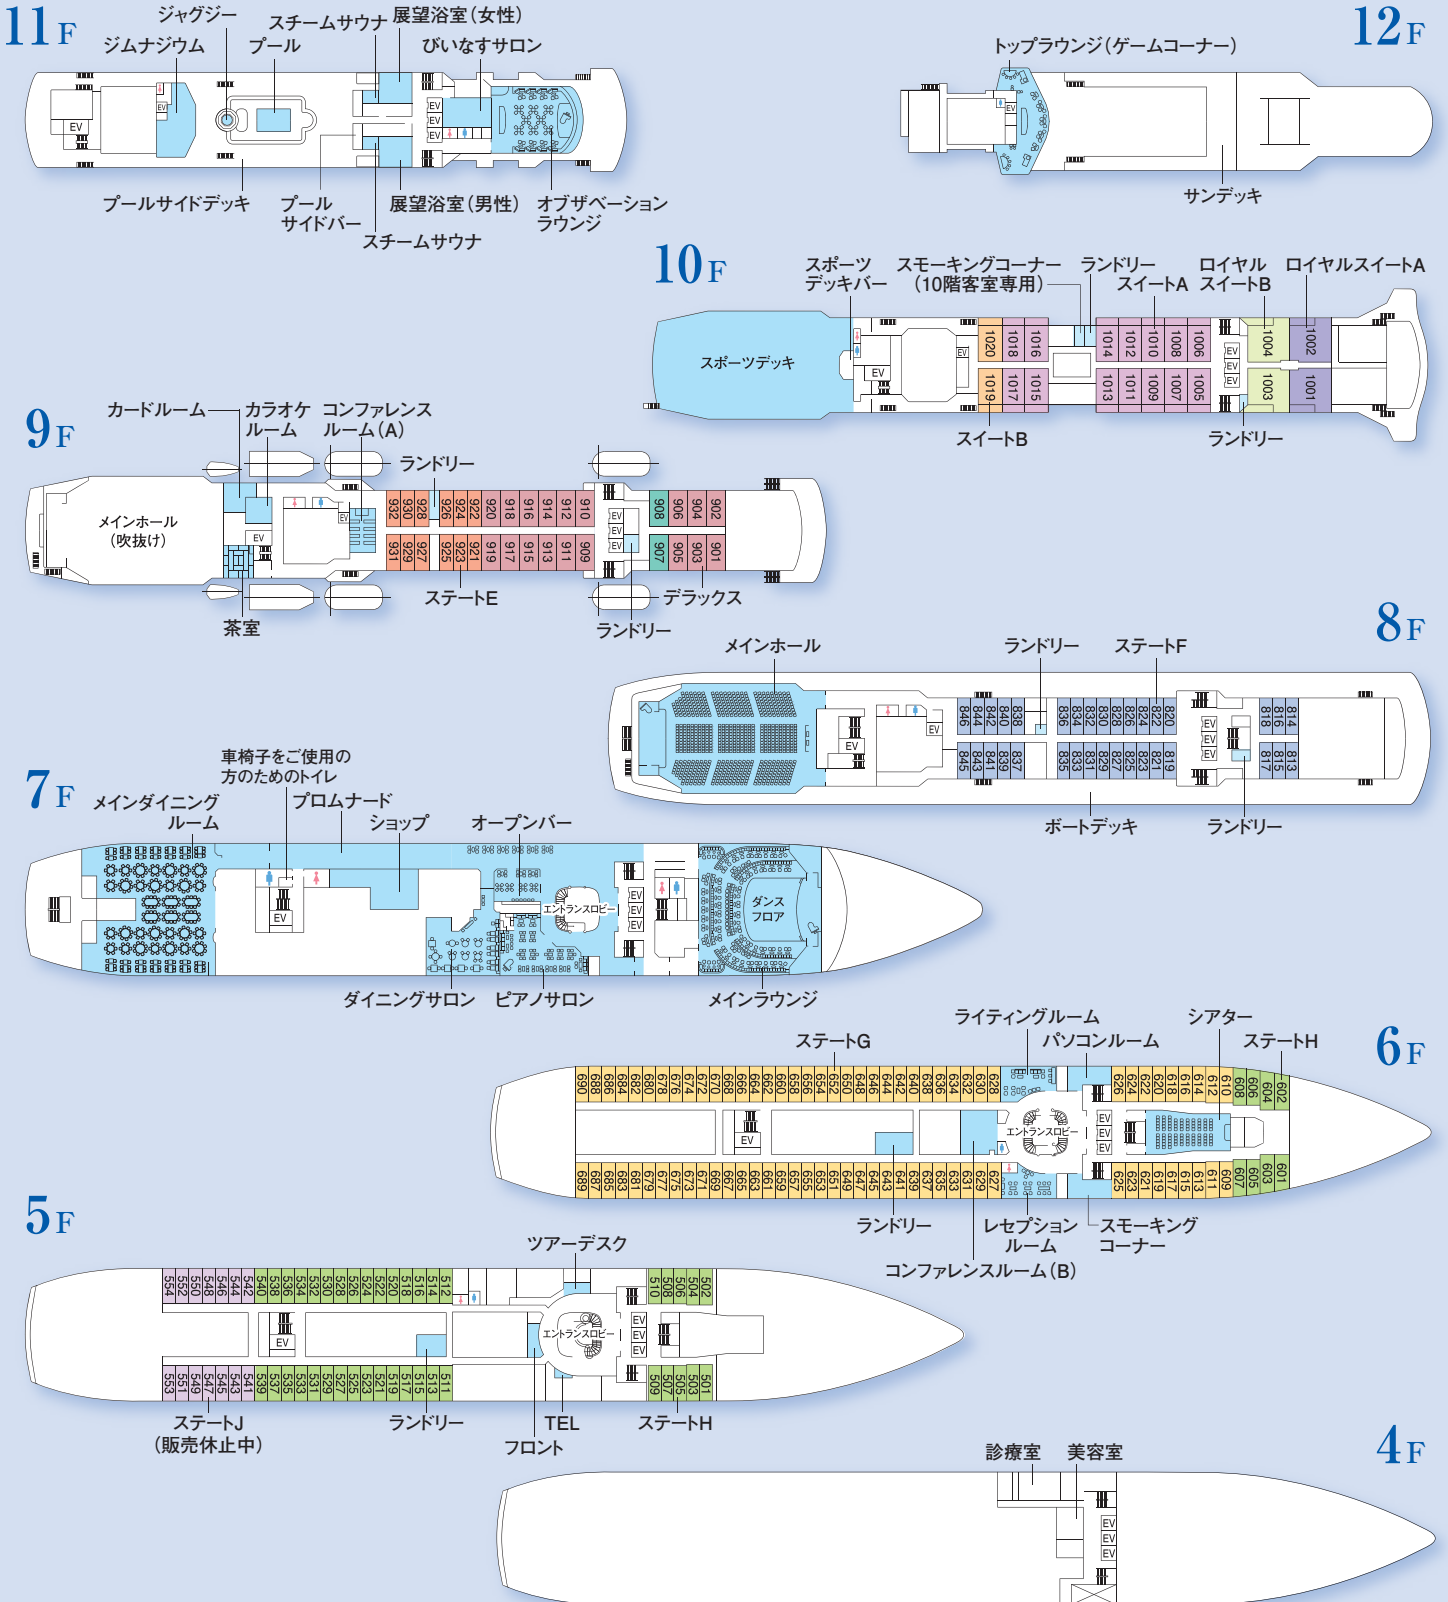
11F

ジャグジー
ジムナジウム
スチームサウナ
展望浴室（女性）
プール
びいなすサロン
EV
EV
EV
EV
EV
プールサイドデッキ
プール サイドバー
展望浴室（男性）
オブザベーション ラウンジ
スチームサウナ

12F

トップラウンジ（ゲームコーナー）
EV
サンデッキ

10F

スポーツ デッキバー
スモーキングコーナー （10階客室専用）
ランドリー
スイートA
ロイヤル スイートB
ロイヤルスイートA
スポーツデッキ
EV
EV
EV
EV
1020
1018
1016
1014
1012
1010
1008
1006
1004
1002
1019
1017
1015
1013
1011
1009
1007
1005
1003
1001
スイートB
ランドリー

9F

カードルーム
カラオケ ルーム
コンファレンス ルーム（A）
ランドリー
メインホール （吹抜け）
EV
EV
932
930
928
926
924
922
920
918
916
914
912
910
908
906
904
902
931
929
927
925
923
921
919
917
915
913
911
909
907
905
903
901
EV
EV
EV
ステートE
デラックス
茶室
ランドリー

8F

メインホール
ランドリー
ステートF
EV
EV
846
844
842
840
838
836
834
832
830
828
826
824
822
820
818
816
814
845
843
841
839
837
835
833
831
829
827
825
823
821
819
817
815
813
EV
EV
EV
ボートデッキ
ランドリー

7F

車椅子をご使用の 方のためのトイレ
メインダイニング ルーム
プロムナード
ショップ
オープンバー
EV
エントランスロビー
EV
EV
EV
ダンス フロア
ダイニングサロン
ピアノサロン
メインラウンジ

6F

ライティングルーム
シアター
ステートG
パソコンルーム
ステートH
690
688
686
684
682
680
678
676
674
672
670
668
666
664
662
660
658
656
654
652
650
648
646
644
642
640
638
636
634
632
630
628
626
624
622
620
618
616
614
612
610
608
606
604
602
EV
エントランスロビー
EV
EV
EV
689
687
685
683
681
679
677
675
673
671
669
667
665
663
661
659
657
655
653
651
649
647
645
643
641
639
637
635
633
631
629
627
625
623
621
619
617
615
613
611
609
607
605
603
601
ランドリー
レセプション ルーム
スモーキング コーナー
コンファレンスルーム（B）

5F

ツアーデスク
554
552
550
548
546
544
542
540
538
536
534
532
530
528
526
524
522
520
518
516
514
512
510
508
506
504
502
EV
エントランスロビー
EV
EV
EV
553
551
549
547
545
543
541
539
537
535
533
531
529
527
525
523
521
519
517
515
513
511
509
507
505
503
501
ステートJ （販売休止中）
ランドリー
TEL
フロント
ステートH

4F

診療室
美容室
EV
EV
EV